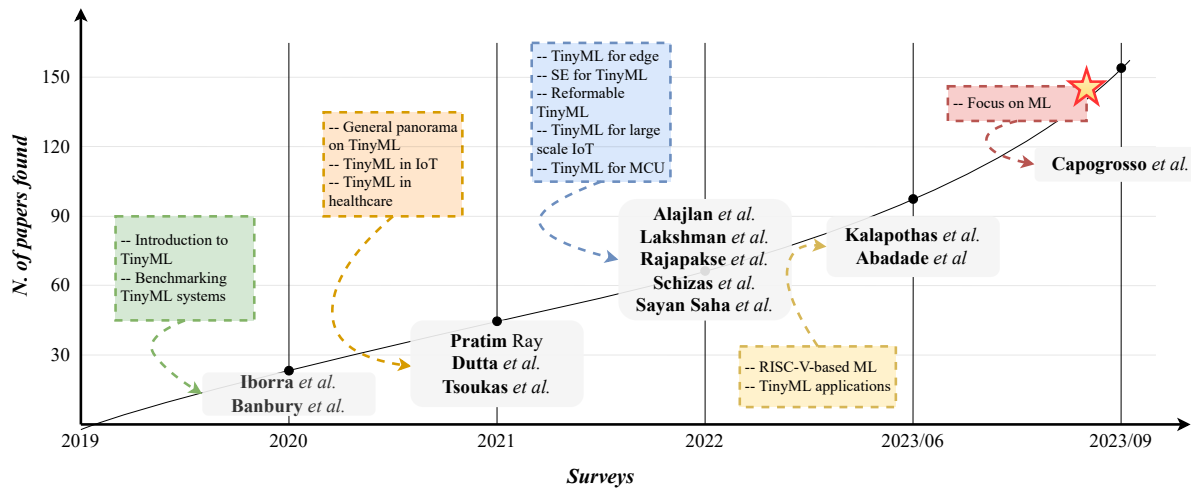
N. of papers found

150
120
90
60
30

2019
2020
2021
2022
2023/06
2023/09

Surveys

-- Introduction to TinyML
-- Benchmarking TinyML systems

Iborra et al.
Banbury et al.

-- General panorama on TinyML
-- TinyML in IoT
-- TinyML in healthcare

Pratim Ray
Dutta et al.
Tsoukas et al.

-- TinyML for edge
-- SE for TinyML
-- Reformable TinyML
-- TinyML for large scale IoT
-- TinyML for MCU

Alajlan et al.
Lakshman et al.
Rajapakse et al.
Schizas et al.
Sayan Saha et al.

-- RISC-V-based ML
-- TinyML applications

Kalapothas et al.
Abadade et al

-- Focus on ML

Capogrosso et al.